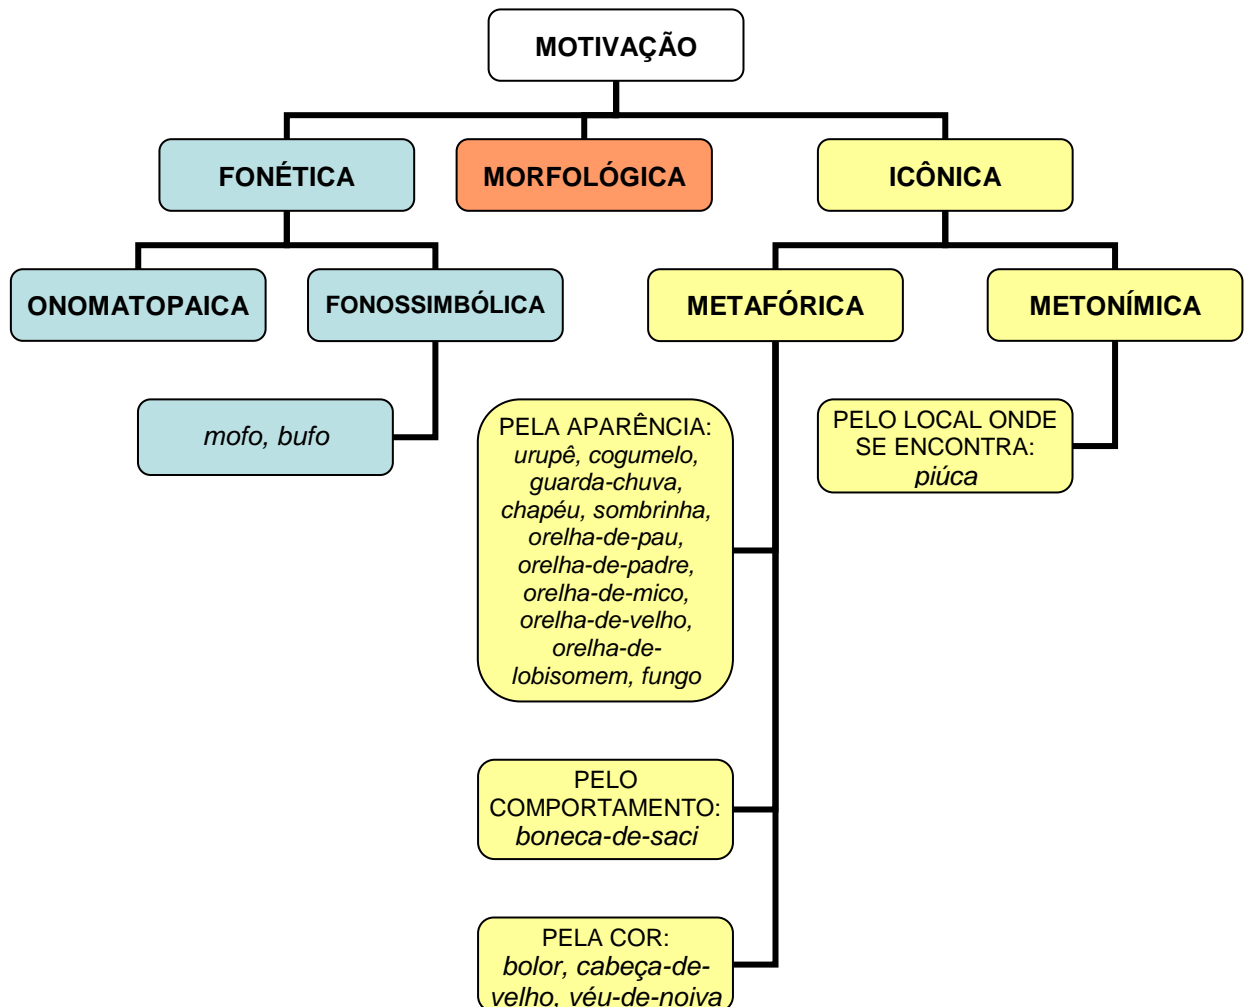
MOTIVAÇÃO

FONÉTICA

MORFOLÓGICA

ICÔNICA

ONOMATOPAICA

FONOSSIMBÓLICA

METAFÓRICA

METONÍMICA

mofo, bufo

PELA APARÊNCIA: urupê, cogumelo, guarda-chuva, chapéu, sombrinha, orelha-de-pau, orelha-de-padre, orelha-de-mico, orelha-de-velho, orelha-de-lobisomem, fungo

PELO LOCAL ONDE SE ENCONTRA: piúca

PELO COMPORTAMENTO: boneca-de-saci

PELA COR: bolor, cabeça-de-velho, véu-de-noiva